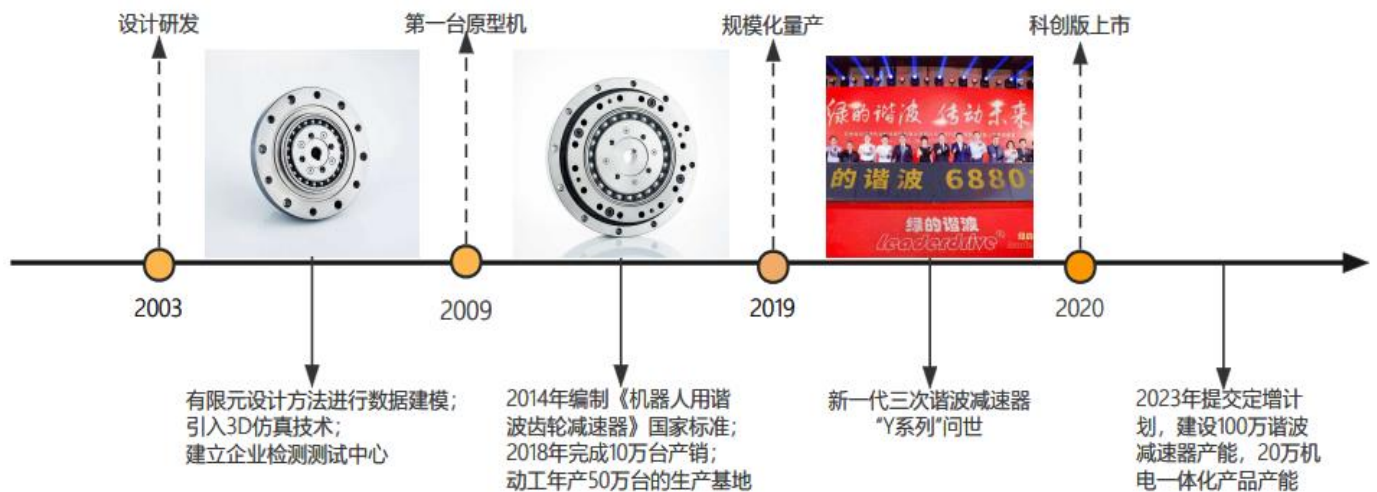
设计研发

第一台原型机

规模化量产

科创版上市

绿的谐波 传动未来

的谐波 6880

绿的谐波

Leaderdrive

2003

2009

2019

2020

有限元设计方法进行数据建模；
引入3D仿真技术；
建立企业检测测试中心

2014年编制《机器人用谐波齿轮减速器》国家标准；
2018年完成10万台产销；
动工年产50万台的生产基地

新一代三次谐波减速器
“Y系列”问世

2023年提交定增计划，建设100万谐波减速器产能，20万机电一体化产品产能